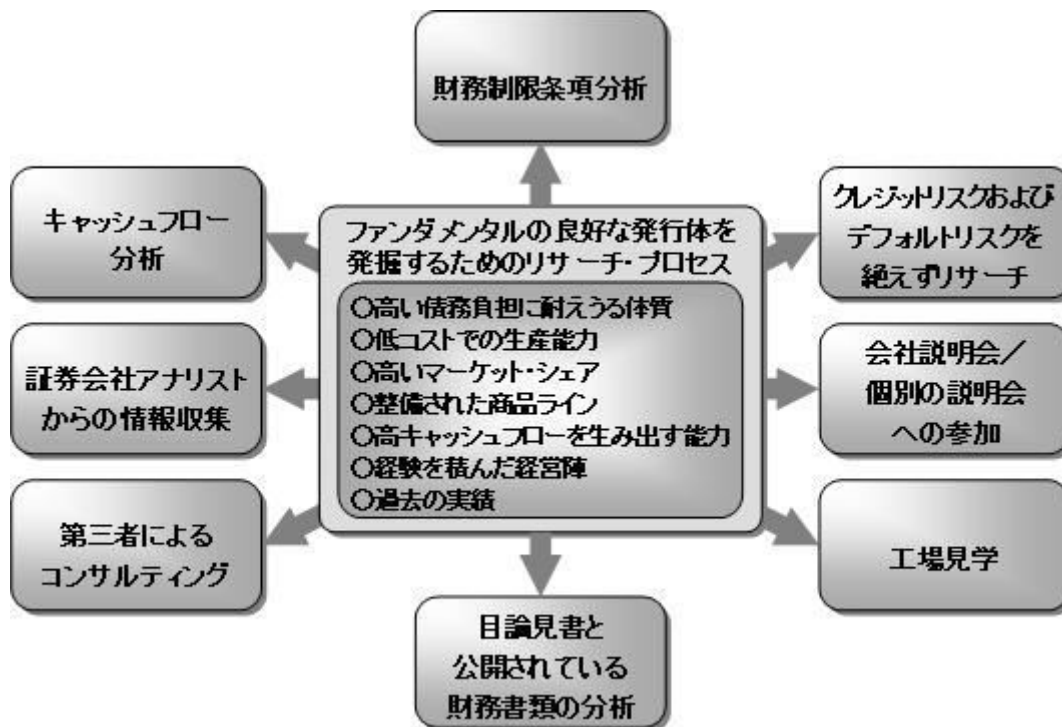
財務制限条項分析

キャッシュフロー
分析

ファンダメンタルの良好な発行体を
発掘するためのリサーチ・プロセス

○高い債務負担に耐えうる体質
○低コストでの生産能力
○高いマーケット・シェア
○整備された商品ライン
○高キャッシュフローを生み出す能力
○経験を積んだ経営陣
○過去の実績

クレジットリスクおよび
デフォルトリスクを
絶えずリサーチ

証券会社アナリスト
からの情報収集

会社説明会／
個別の説明会
への参加

第三者による
コンサルティング

工場見学

目論見書と
公開されている
財務書類の分析